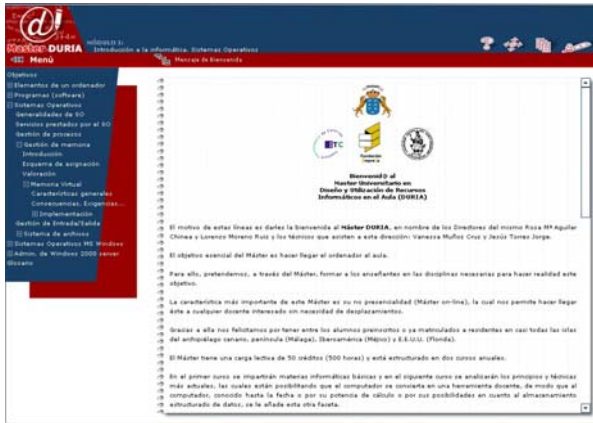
@!
Máster DURIA
MÓDULO 1:
Introducción a la informática. Sistemas Operativos
Menú
Mensaje de Bienvenida

Objetivos
Elementos de un ordenador
Programas (software)
Sistemas Operativos
Generalidades de SO
Servicios prestados por el SO
Gestión de procesos
Gestión de memoria
Introducción
Esquema de asignación
Valoración
Memoria Virtual
Características generales
Consecuencias, Exigencias...
Implementación
Gestión de Entrada/Salida
Sistema de archivos
Sistemas Operativos MS Windows
Admin. de Windows 2000 server
Glosario

Bienvenid@ al
Master Universitario en
Diseño y Utilización de Recursos
Informáticos en el Aula (DURIA)

El motivo de estas líneas es darles la bienvenida al Máster DURIA, en nombre de los Directores del mismo Rosa Mª Aguilar Chinea y Lorenzo Moreno Ruiz y los técnicos que asisten a esta dirección: Vanessa Muñoz Cruz y Jesús Torres Jorge.

El objetivo esencial del Máster es hacer llegar el ordenador al aula.

Para ello, pretendemos, a través del Máster, formar a los enseñantes en las disciplinas necesarias para hacer realidad este objetivo.

La característica más importante de este Máster es su no presencialidad (Máster on-line), la cual nos permite hacer llegar éste a cualquier docente interesado sin necesidad de desplazamientos.

Gracias a ella nos felicitamos por tener entre los alumnos preinscritos y ya matriculados a residentes en casi todas las islas del archipiélago canario, península (Málaga), Iberoamérica (Méjico) y E.E.U.U. (Florida).

El Máster tiene una carga lectiva de 50 créditos (500 horas) y está estructurado en dos cursos anuales.

En el primer curso se impartirán materias informáticas básicas y en el siguiente curso se analizarán los principios y técnicas más actuales, las cuales están posibilitando que el computador se convierta en una herramienta docente, de modo que al computador, conocido hasta la fecha o por su potencia de cálculo o por sus posibilidades en cuanto al almacenamiento estructurado de datos, se le añada esta otra faceta.